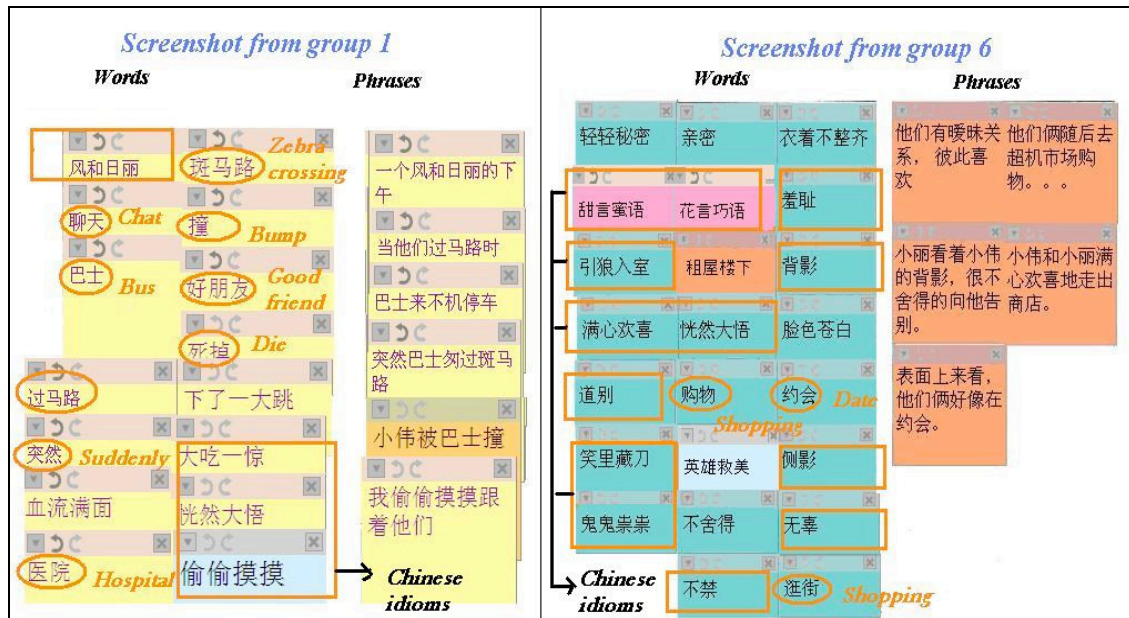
Screenshot from group 1

Words

Phrases

风和日丽

斑马路 Zebra crossing

一个风和日丽的下午

聊天 Chat

撞 Bump

当他们过马路时

巴士 Bus

好朋友 Good friend

巴士来不机停车

死掉 Die

突然巴士匆过斑马路

过马路

下了一大跳

小伟被巴士撞

突然 Suddenly

大吃一惊

我偷偷摸摸跟着他们

血流满面

恍然大悟

医院 Hospital

偷偷摸摸

Chinese idioms

Screenshot from group 6

Words

Phrases

轻轻秘密

亲密

衣着不整齐

他们有暧昧关系，彼此喜欢

他们俩随后去超机市场购物。。。

甜言蜜语

花言巧语

羞耻

引狼入室

租屋楼下

背影

小丽看着小伟的背影，很不舍得的向他告别。

小伟和小丽满心欢喜地走出商店。

满心欢喜

恍然大悟

脸色苍白

道别

购物 Shopping

约会 Date

表面上来看，他们俩好像在约会。

笑里藏刀

英雄救美

侧影

鬼鬼祟祟

不舍得

无辜

Chinese idioms

不禁

逛街 Shopping